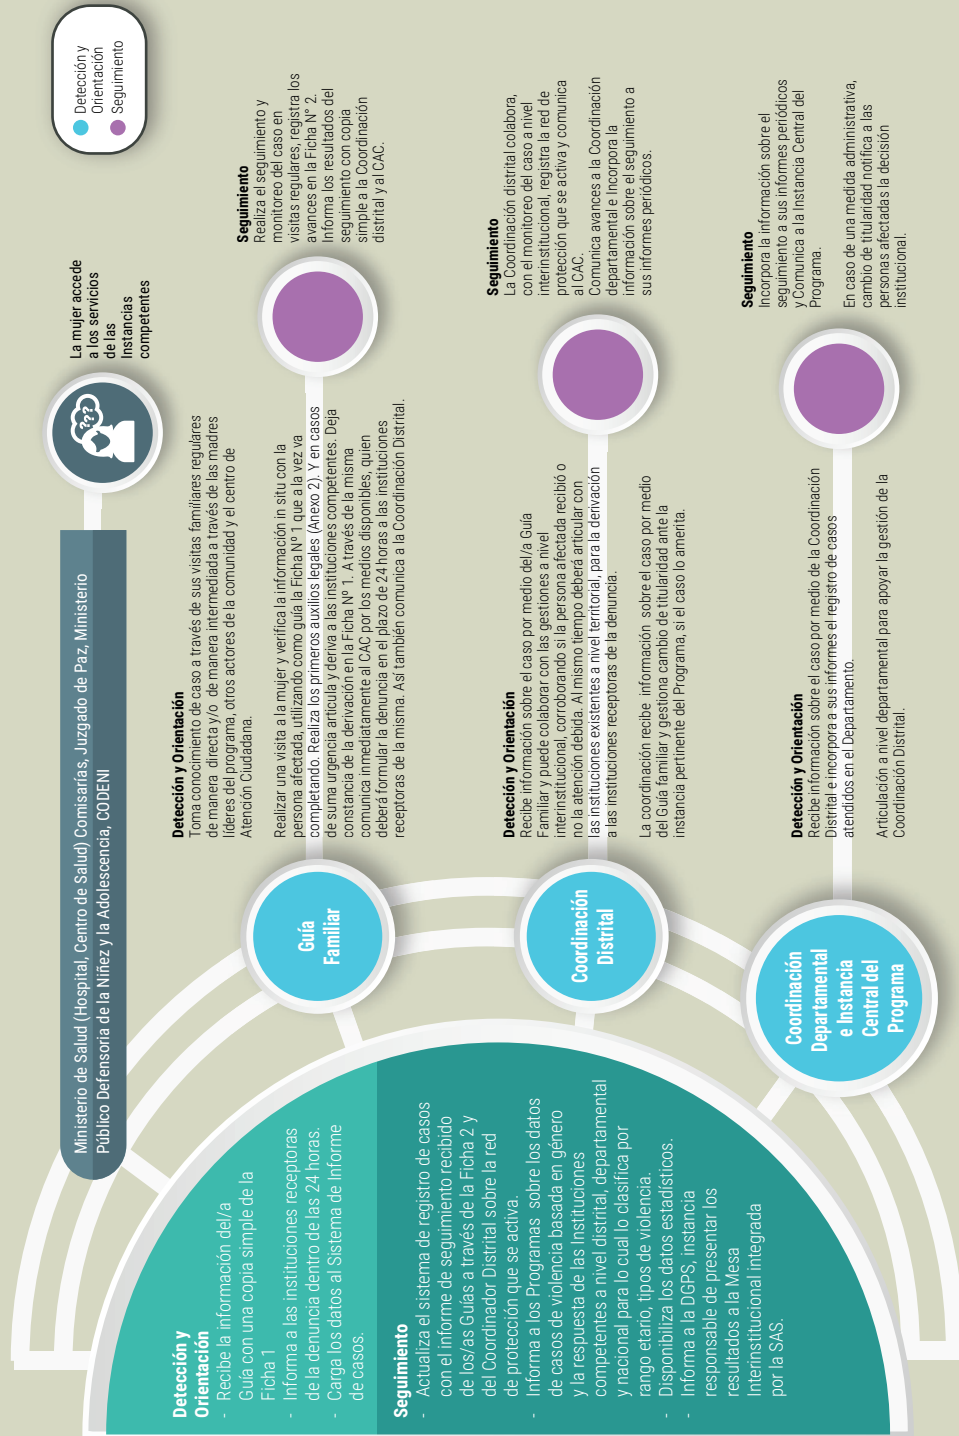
Detección y Orientación
Seguimiento

La mujer accede a los servicios de las Instancias competentes

Ministerio de Salud (Hospital, Centro de Salud) Comisarías, Juzgado de Paz, Ministerio Público Defensoría de la Niñez y la Adolescencia, CODENI

Detección y Orientación
- Recibe la información del/a Guía con una copia simple de la Ficha 1
- Informa a las instituciones receptoras de la denuncia dentro de las 24 horas.
- Carga los datos al Sistema de Informe de casos.

Seguimiento
- Actualiza el sistema de registro de casos con el informe de seguimiento recibido de los/as Guías a través de la Ficha 2 y del Coordinador Distrital sobre la red de protección que se activa.
- Informa a los Programas sobre los datos de casos de violencia basada en género y la respuesta de las Instituciones competentes a nivel distrital, departamental y nacional para lo cual lo clasifica por rango etario, tipos de violencia.
- Disponibiliza los datos estadísticos.
- Informa a la DGPS, instancia responsable de presentar los resultados a la Mesa Interinstitucional integrada por la SAS.

Guía Familiar

Detección y Orientación
Toma conocimiento de caso a través de sus visitas familiares regulares de manera directa y/o de manera intermediada a través de las madres líderes del programa, otros actores de la comunidad y el centro de Atención Ciudadana.

Realizar una visita a la mujer y verifica la información in situ con la persona afectada, utilizando como guía la Ficha Nº 1 que a la vez va completando. Realiza los primeros auxilios legales (Anexo 2). Y en casos de suma urgencia articula y deriva a las instituciones competentes. Deja constancia de la derivación en la Ficha Nº 1. A través de la misma comunica inmediatamente al CAC por los medios disponibles, quien deberá formular la denuncia en el plazo de 24 horas a las instituciones receptoras de la misma. Así también comunica a la Coordinación Distrital.

Seguimiento
Realiza el seguimiento y monitoreo del caso en visitas regulares, registra los avances en la Ficha Nº 2. Informa los resultados del seguimiento con copia simple a la Coordinación distrital y al CAC.

Coordinación Distrital

Detección y Orientación
Recibe información sobre el caso por medio del/a Guía Familiar y puede colaborar con las gestiones a nivel interinstitucional, corroborando si la persona afectada recibió o no la atención debida. Al mismo tiempo deberá articular con las instituciones existentes a nivel territorial, para la derivación a las instituciones receptoras de la denuncia.

La coordinación recibe información sobre el caso por medio del Guía familiar y gestiona cambio de titularidad ante la instancia pertinente del Programa, si el caso lo amerita.

Seguimiento
La Coordinación distrital colabora, con el monitoreo del caso a nivel interinstitucional, registra la red de protección que se activa y comunica al CAC.
Comunica avances a la Coordinación departamental e Incorpora la información sobre el seguimiento a sus informes periódicos.

Coordinación Departamental e Instancia Central del Programa

Detección y Orientación
Recibe información sobre el caso por medio de la Coordinación Distrital e incorpora a sus informes el registro de casos atendidos en el Departamento.

Articulación a nivel departamental para apoyar la gestión de la Coordinación Distrital.

Seguimiento
Incorpora la información sobre el seguimiento a sus informes periódicos y Comunica a la Instancia Central del Programa.

En caso de una medida administrativa, cambio de titularidad notifica a las personas afectadas la decisión institucional.